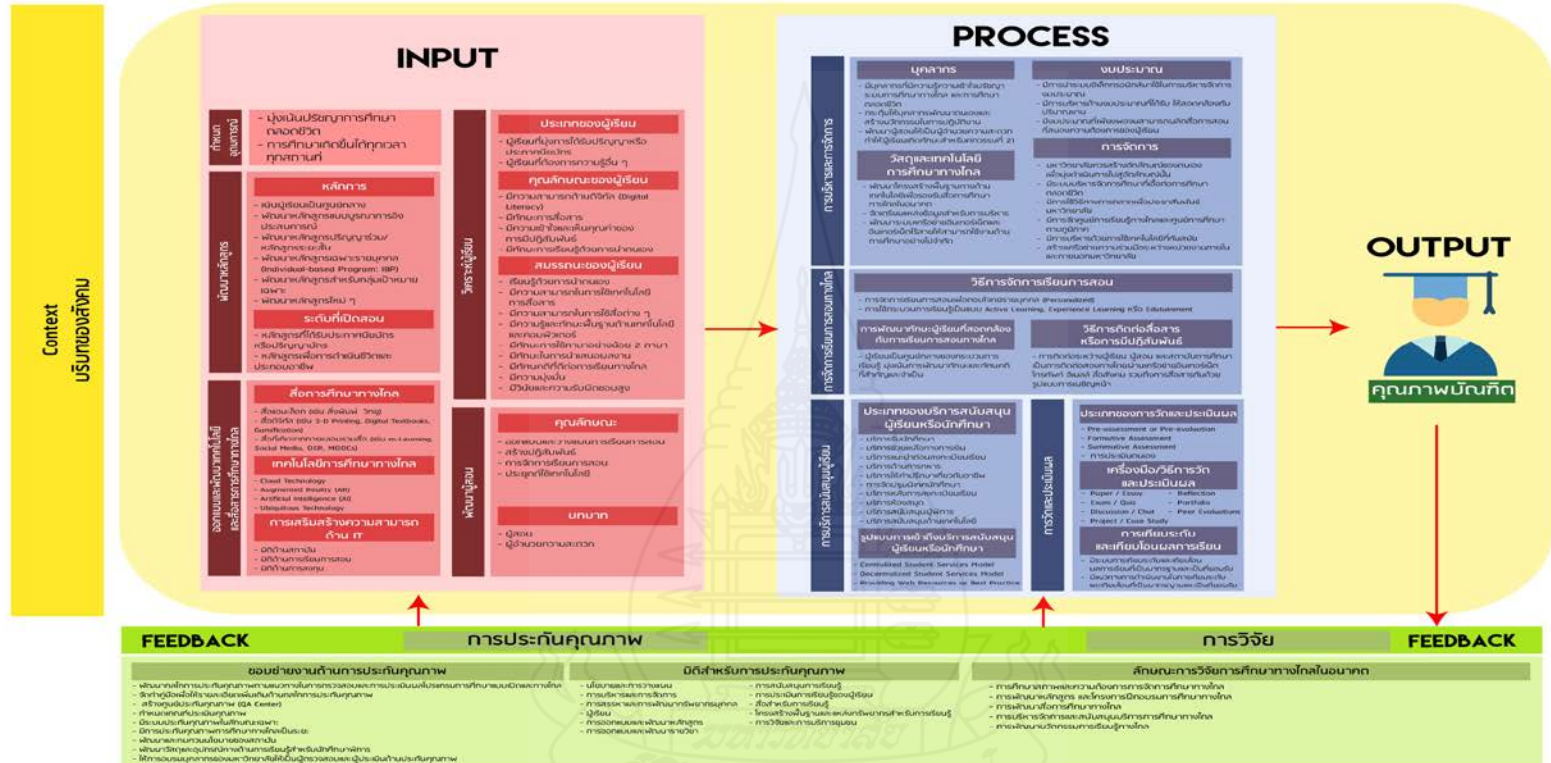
Context
บริบทของสังคม

INPUT

กำหนดอุดมการณ์
- มุ่งเน้นปรัชญาการศึกษาตลอดชีวิต
- การศึกษาเกิดขึ้นได้ทุกเวลาทุกสถานที่

พัฒนาหลักสูตร

หลักการ
- เน้นผู้เรียนเป็นศูนย์กลาง
- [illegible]

ระดับที่เปิดสอน
- หลักสูตรที่ได้รับประกาศนียบัตรหรือปริญญาบัตร
- หลักสูตรเพื่อการดำเนินชีวิตและประกอบอาชีพ

ออกแบบและพัฒนาเทคโนโลยีและสื่อการศึกษาทางไกล

สื่อการศึกษาทางไกล
- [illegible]

เทคโนโลยีการศึกษาทางไกล
- Cloud Technology
- Augmented Reality (AR)
- Artificial Intelligence (AI)
- Ubiquitous Technology

การเสริมสร้างความสามารถด้าน IT
- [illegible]

วิเคราะห์ผู้เรียน

ประเภทของผู้เรียน
- ผู้เรียนที่มุ่งการได้รับปริญญาหรือประกาศนียบัตร
- ผู้เรียนที่ต้องการความรู้อื่น ๆ

คุณลักษณะของผู้เรียน
- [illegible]

สมรรถนะของผู้เรียน
- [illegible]

พัฒนาผู้สอน

คุณลักษณะ
- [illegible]

บทบาท
- ผู้สอน
- ผู้อำนวยความสะดวก

PROCESS

การบริหารและการจัดการ

บุคลากร
- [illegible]

งบประมาณ
- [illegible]

วัสดุและเทคโนโลยีการศึกษาทางไกล
- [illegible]

การจัดการ
- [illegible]

การจัดการเรียนการสอนทางไกล

วิธีการจัดการเรียนการสอน
- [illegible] Active Learning, Experience Learning หรือ Edutainment

การพัฒนาทักษะผู้เรียนที่สอดคล้องกับการเรียนการสอนทางไกล
- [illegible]

วิธีการติดต่อสื่อสารหรือการมีปฏิสัมพันธ์
- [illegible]

การบริการสนับสนุนผู้เรียน

ประเภทของบริการสนับสนุนผู้เรียนหรือนักศึกษา
- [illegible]

รูปแบบการเข้าถึงบริการสนับสนุนผู้เรียนหรือนักศึกษา
- Centralized Student Services Model
- Decentralized Student Services Model
- Providing Web Resources or Best Practice

การวัดและประเมินผล

ประเภทของการวัดและประเมินผล
- Pre-assessment or Pre-evaluation
- Formative Assessment
- Summative Assessment
- การประเมินตนเอง

เครื่องมือ/วิธีการวัดและประเมินผล
- Paper / Essay
- Exam / Quiz
- Discussion / Chat
- Project / Case Study
- Reflection
- Portfolio
- Peer Evaluation

การเทียบระดับและเทียบโอนผลการเรียน
- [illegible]

OUTPUT
คุณภาพบัณฑิต

FEEDBACK
การประกันคุณภาพ
การวิจัย
FEEDBACK

ข้อเสนอแนะด้านการประกันคุณภาพ
- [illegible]

มิติสำหรับการประกันคุณภาพ
- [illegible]

ลักษณะการวิจัยการศึกษาทางไกลในอนาคต
- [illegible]